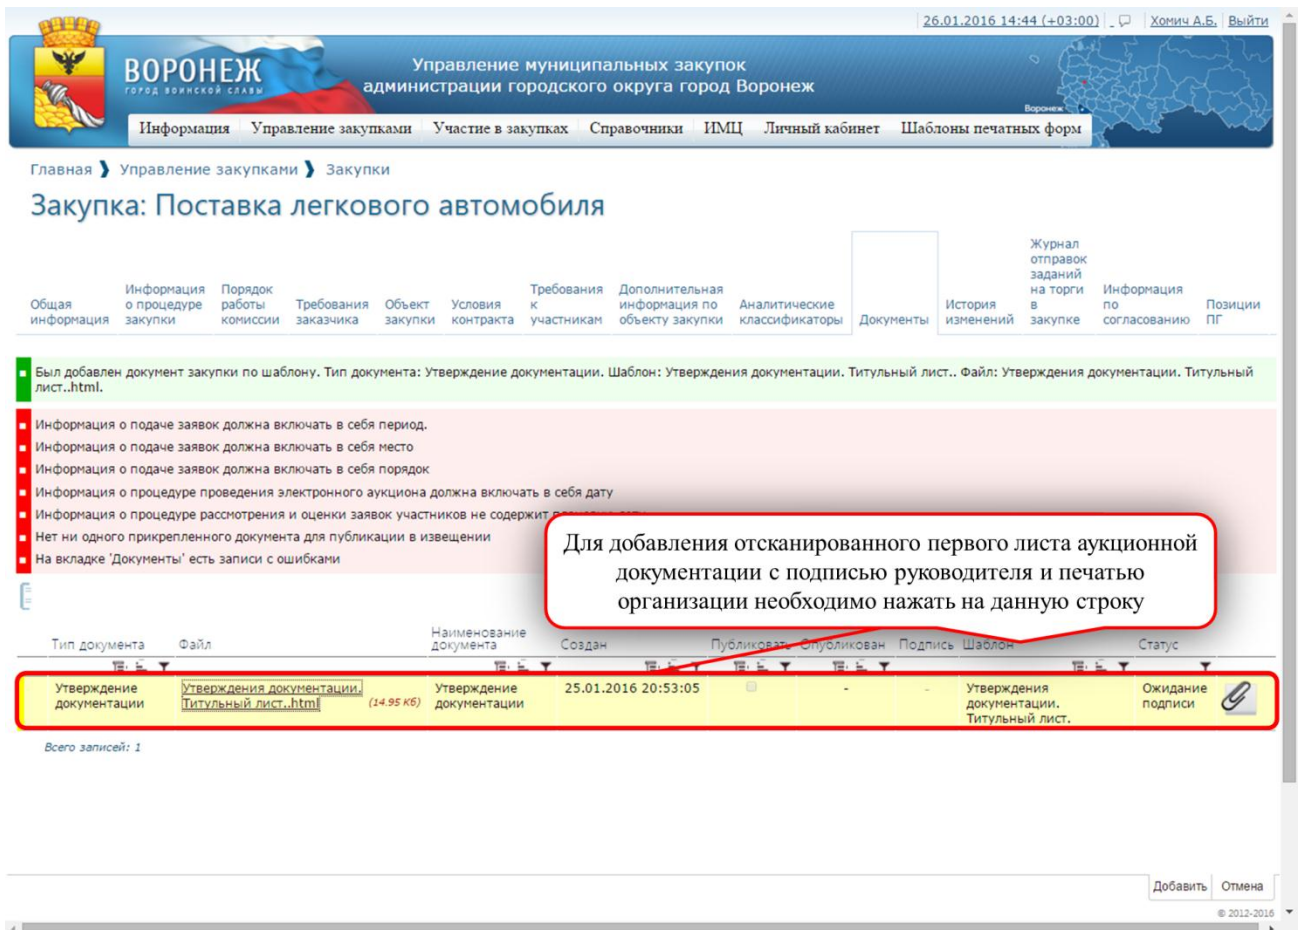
26.01.2016 14:44 (+03:00) | Хомич А.Б. | Выйти

ВОРОНЕЖ
город воинской славы

Управление муниципальных закупок администрации городского округа город Воронеж

Воронеж

Информация | Управление закупками | Участие в закупках | Справочники | ИМЦ | Личный кабинет | Шаблоны печатных форм

Главная ❯ Управление закупками ❯ Закупки

Закупка: Поставка легкового автомобиля

Общая информация | Информация о процедуре закупки | Порядок работы комиссии | Требования заказчика | Объект закупки | Условия контракта | Требования к участникам | Дополнительная информация по объекту закупки | Аналитические классификаторы | Документы | История изменений | Журнал отправок заданий на торги в закупке | Информация по согласованию | Позиции ПГ

Был добавлен документ закупки по шаблону. Тип документа: Утверждение документации. Шаблон: Утверждения документации. Титульный лист.. Файл: Утверждения документации. Титульный лист..html.

Информация о подаче заявок должна включать в себя период.
Информация о подаче заявок должна включать в себя место
Информация о подаче заявок должна включать в себя порядок
Информация о процедуре проведения электронного аукциона должна включать в себя дату
Информация о процедуре рассмотрения и оценки заявок участников не содержит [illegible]
Нет ни одного прикрепленного документа для публикации в извещении
На вкладке 'Документы' есть записи с ошибками

Для добавления отсканированного первого листа аукционной документации с подписью руководителя и печатью организации необходимо нажать на данную строку

| Тип документа | Файл | Наименование документа | Создан | Публиковать | Опубликован | Подпись | Шаблон | Статус |
|---|---|---|---|---|---|---|---|---|
| Утверждение документации | Утверждения документации. Титульный лист..html (14.95 Кб) | Утверждение документации | 25.01.2016 20:53:05 | | - | - | Утверждения документации. Титульный лист. | Ожидание подписи |

Всего записей: 1

Добавить | Отмена

© 2012-2016